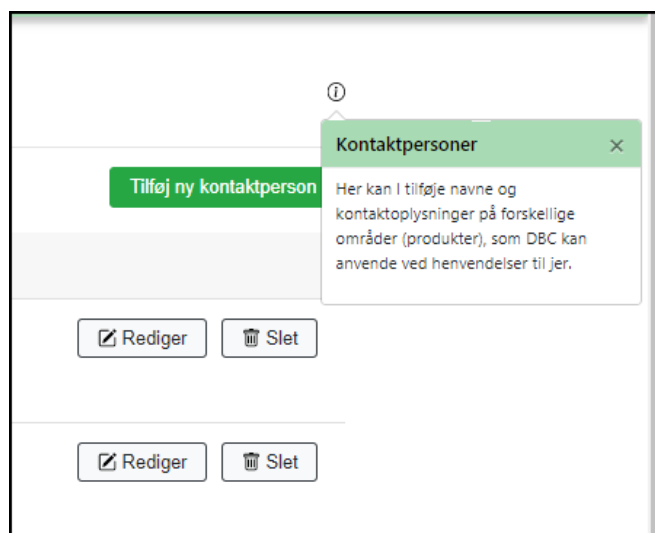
ⓘ

Tilføj ny kontaktperson

Kontaktpersoner ×

Her kan I tilføje navne og kontaktoplysninger på forskellige områder (produkter), som DBC kan anvende ved henvendelser til jer.

Rediger Slet

Rediger Slet